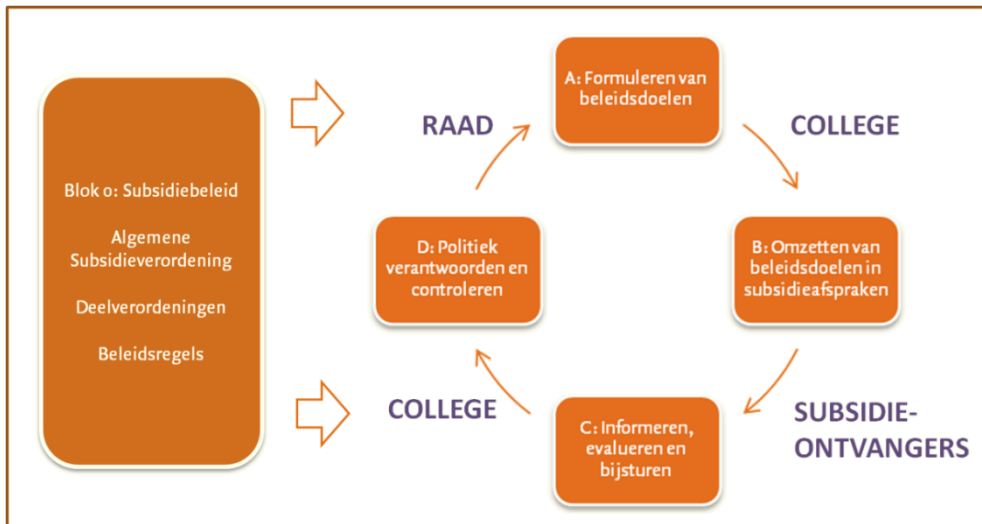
Blok 0: Subsidiebeleid

Algemene Subsidieverordening

Deelverordeningen

Beleidsregels

RAAD

A: Formuleren van beleidsdoelen

COLLEGE

B: Omzetten van beleidsdoelen in subsidieafspraken

SUBSIDIE-ONTVANGERS

C: Informeren, evalueren en bijsturen

COLLEGE

D: Politiek verantwoorden en controleren